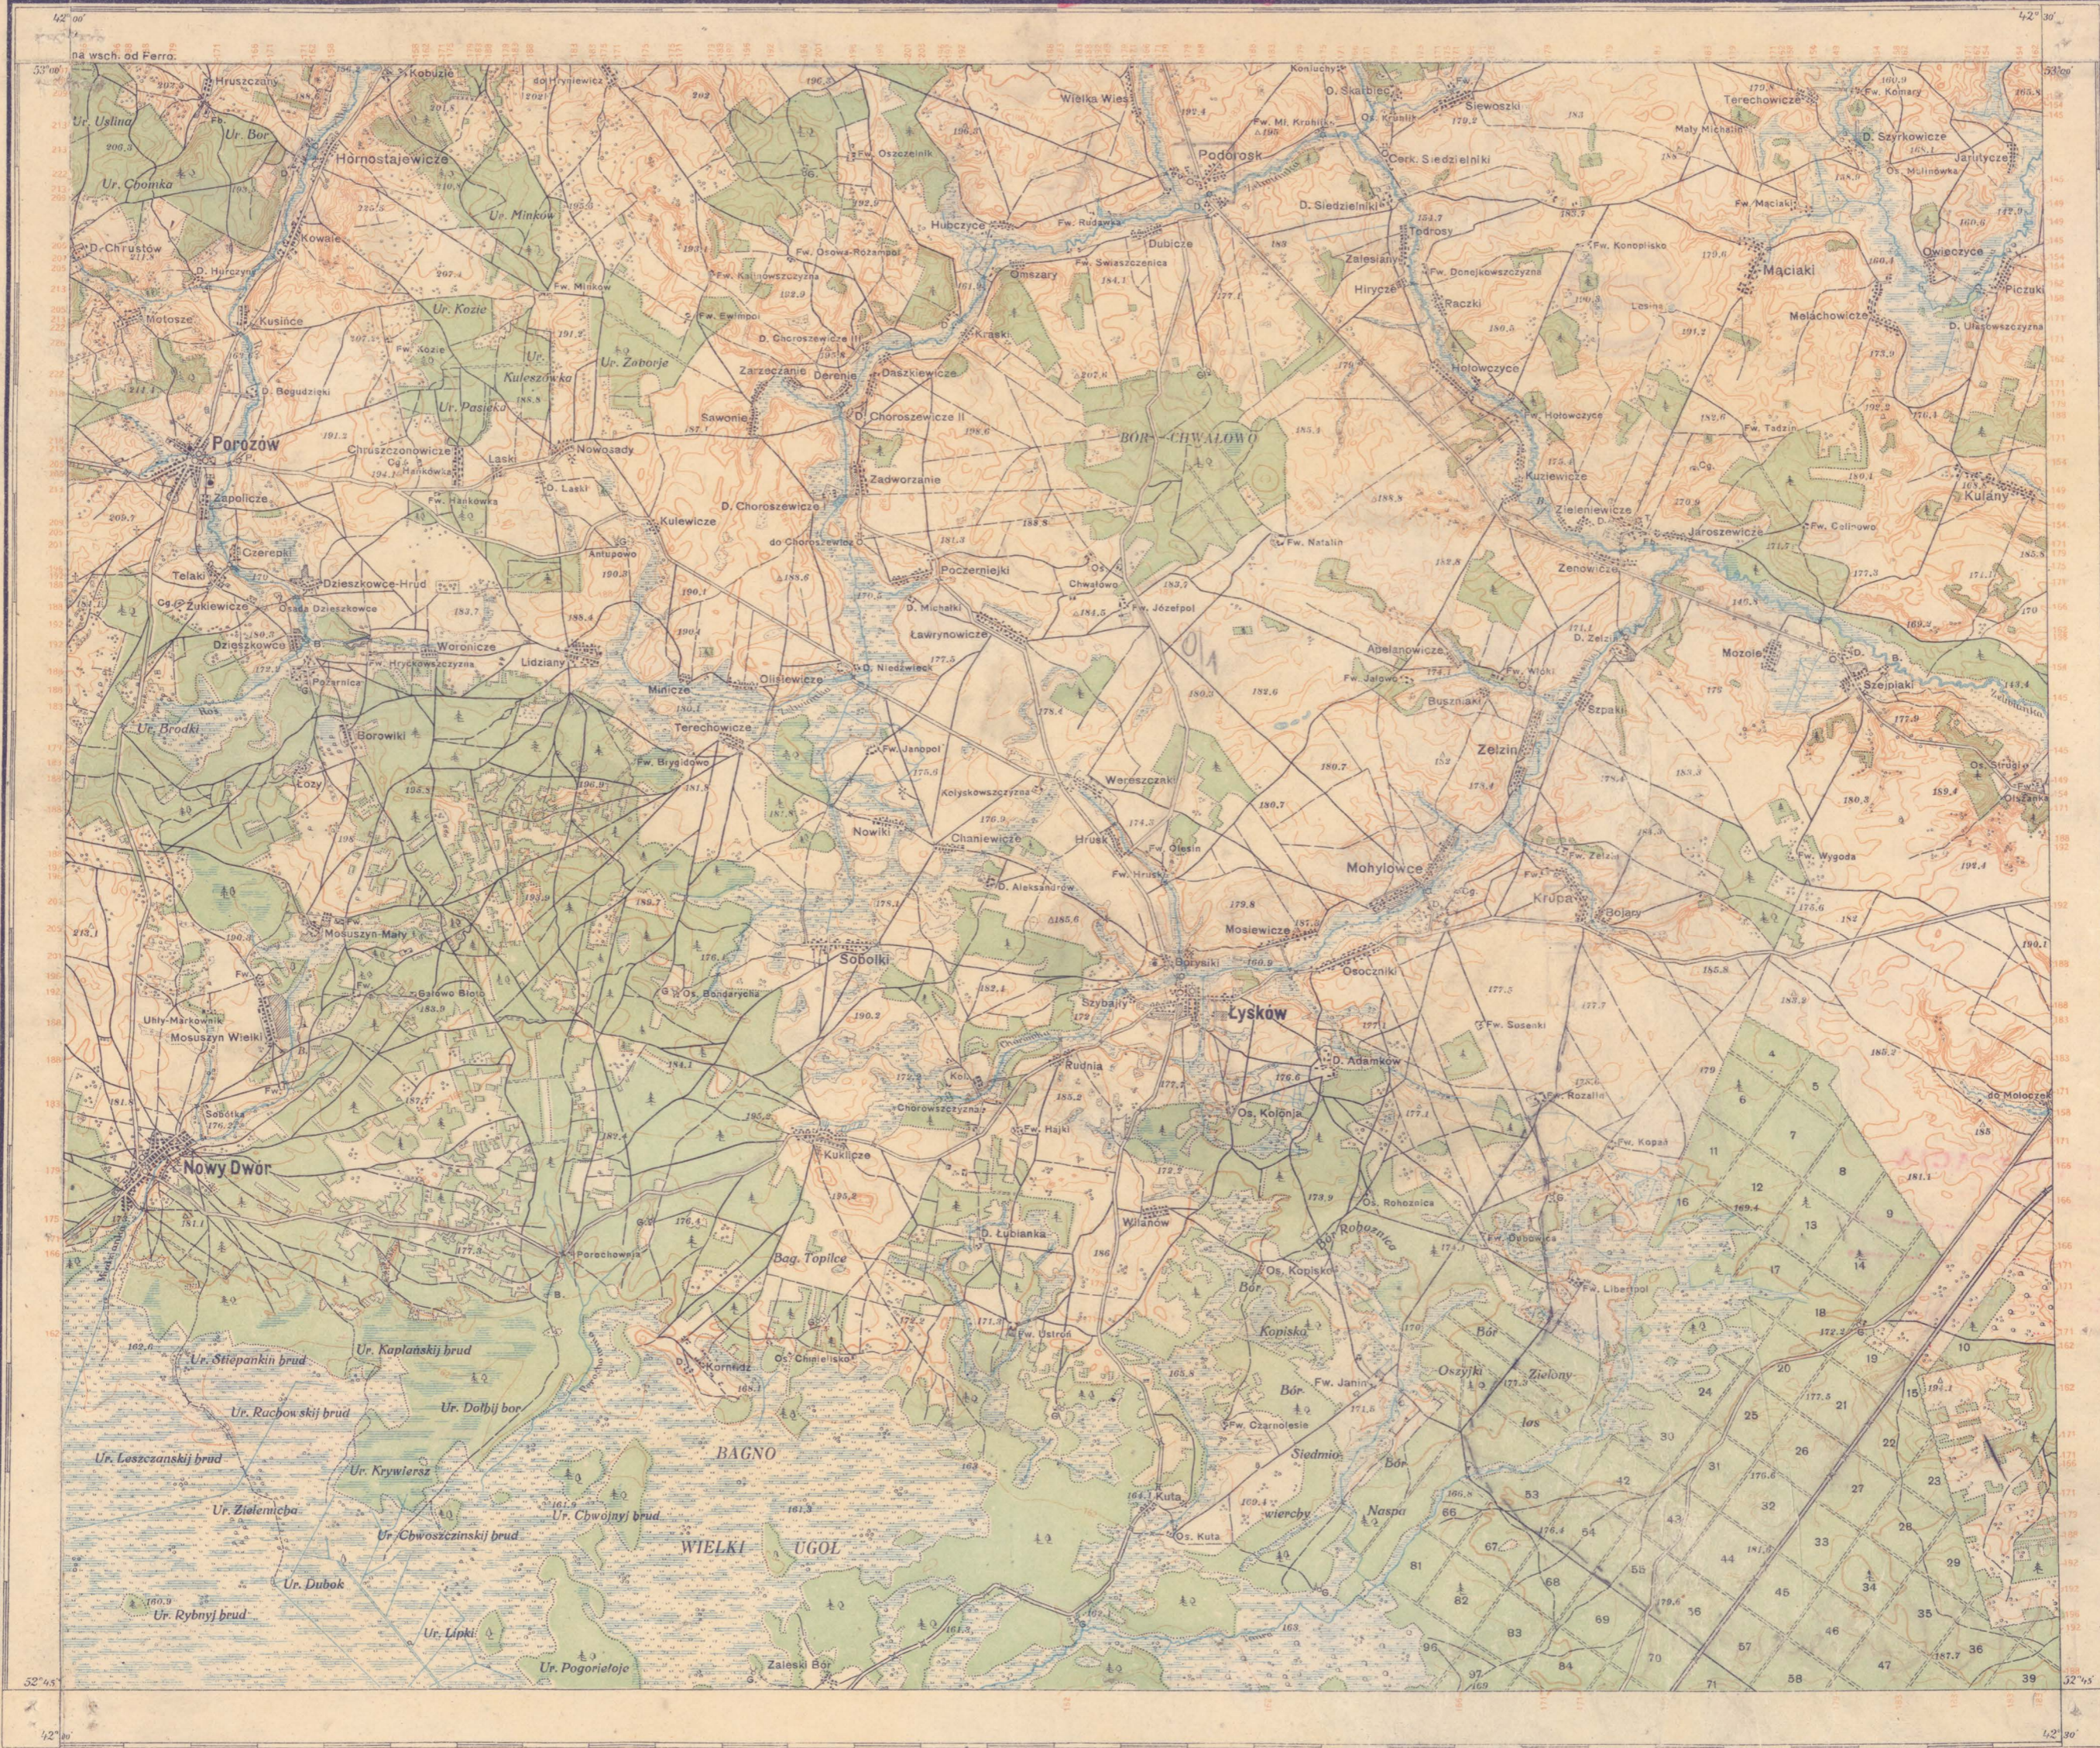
42°00'
42°30'
na wsch. od Ferro
53°00'
53°00'

Hruszczany
Kobylje
Ur. Uglina
Ur. Bor
Hornostajewicze
Ur. Chomka
Ur. Minkow
Wielka Wieś
Konluchy
D. Skaibce
Siewoszki
Terechowicze
Fw. Komary
D. Szyrkowicze
Jaryłycze
Podorosk
Cerk. Siedzielniki
D. Siedzielniki
Oszczelnik
Hupczyce
Dubicze
Zalesiany
Tedrosy
Hirycze
Rączki
Mąciaki
Mołachowicze
Ozieczyce
Piczuki
D. Chrustów
Kowale
Motosze
Kusilce
D. Bogudziski
Ur. Kozie
Ur. Kuleszówka
Ur. Zaborje
Ur. Pasieka
Fw. Minków
Omszary
Kraski
Zarzeczanie
Dereme
Oleszlewicze
Sawonie
D. Choroszewicze II
Bór Chwałowo
Hołowczyce
Fw. Hołowczyce
Porozów
Zapolicze
Chruszczonowicze
Laski
Nowoząmy
D. Laski
Kulewicze
D. Choroszewicze
Zadworzanie
Kuziewicze
Zieleniewicze
Jaroszewicze
Kulany
Czerepki
Telaki
Dzieszkowce-Hrud
Żukiewicze
Dzieszkowce
Antypowo
Poczernięki
Chwałowo
D. Michalki
Ławrynowicze
Fw. Józefpol
Fw. Notalin
Zenowicze
Mozole
D. Zelz
Szeplaki
Woronicze
Lidziany
D. Niedźwiedź
Abelanowicze
Buszniaki
Szpaki
Zelzin
Ur. Brodki
Borowiki
Minicze
Olinlewicze
Terechowicze
Fw. Brygidowo
Fw. Janopol
Wereszczaki
Kolpakowszczyzna
Nowiki
Chaniewicze
Hruski
Oleśin
Mohylowce
Krupa
Bojary
Fw. Wygoda
D. Aleksandrów
Mosuszyn Mały
Sobolki
Dobysiki
Moslewicze
Osoczniki
Łysków
Szybaly
Ułdy-Markowe
Mosuszyn Wielki
Os. Bondarycze
Rudnia
Os. Kolonja
D. Adamków
Fw. Suszniki
Fw. Rozalin
Fw. Kopań
Sobotka
Nowy Dwor
Chorowszczyzna
Hajki
Kukiczewo
Kukicze
Kol.
Wilanów
Robuszki
D. Robusnice
D. Łubianka
Porechowek
Bag. Topilce
Os. Kopisko
Kopisko
Fw. Libertpol
Ur. Stiepankin brud
Ur. Kaplanskij brud
Ur. Ruchowskij brud
Ur. Dolbij bor
Ur. Krywlerez
Ur. Leszczanskij brud
Ur. Zielemcha
Ur. Chwojnyj brud
Ur. Chwoszczinskij brud
Ur. Dubok
Ur. Rybnyj brud
Ur. Lipki
Ur. Pogorielaje
Korolnik
Os. Czemlelska
D. Ostrow
Bór
Fw. Janin
Oszyjki
Zielony
Bór
Fw. Czarnolesie
Siadmio
Naspa
Bór
BAGNO
WIELKI UGOŁ
Kuta
Os. Kuta
Zaleski Bor
Od Molocze
32°45'
32°45'
42°00'
42°30'